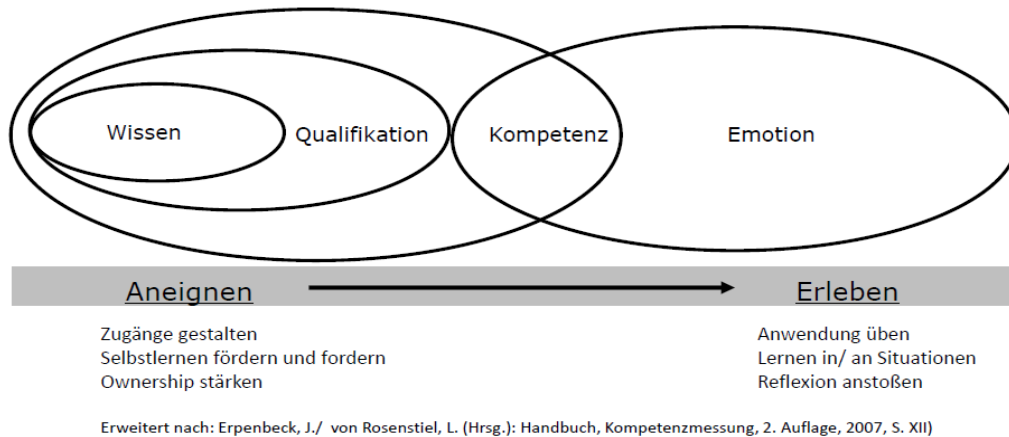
Wissen

Qualifikation

Kompetenz

Emotion

Aneignen

Erleben

Zugänge gestalten
Selbstlernen fördern und fordern
Ownership stärken

Anwendung üben
Lernen in/ an Situationen
Reflexion anstoßen

Erweitert nach: Erpenbeck, J./ von Rosenstiel, L. (Hrsg.): Handbuch, Kompetenzmessung, 2. Auflage, 2007, S. XII)